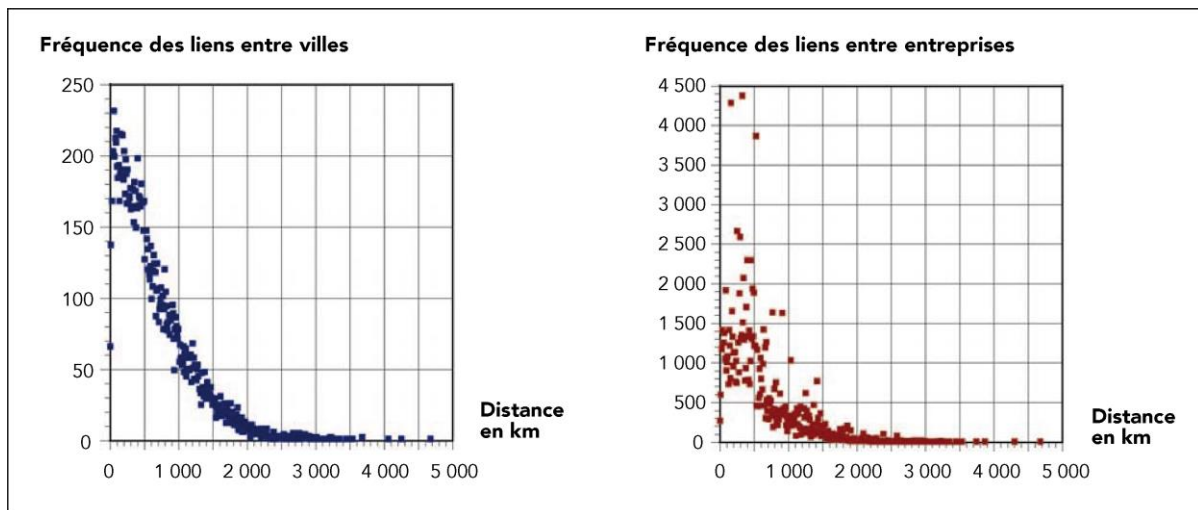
Fréquence des liens entre villes

250
200
150
100
50
0

0  1 000  2 000  3 000  4 000  5 000

Distance en km

Fréquence des liens entre entreprises

4 500
4 000
3 500
3 000
2 500
2 000
1 500
1 000
500
0

0  1 000  2 000  3 000  4 000  5 000

Distance en km